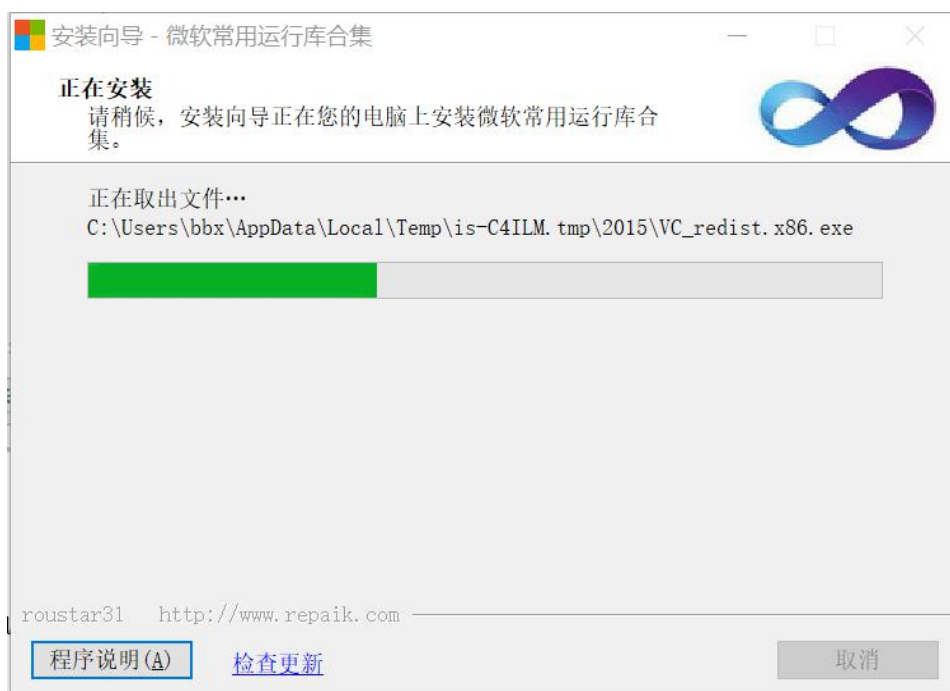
安装向导 - 微软常用运行库合集

正在安装
请稍候，安装向导正在您的电脑上安装微软常用运行库合集。

正在取出文件…
C:\Users\bbx\AppData\Local\Temp\is-C4ILM.tmp\2015\VC_redist.x86.exe

roustar31 http://www.repaik.com

程序说明(A)
检查更新
取消